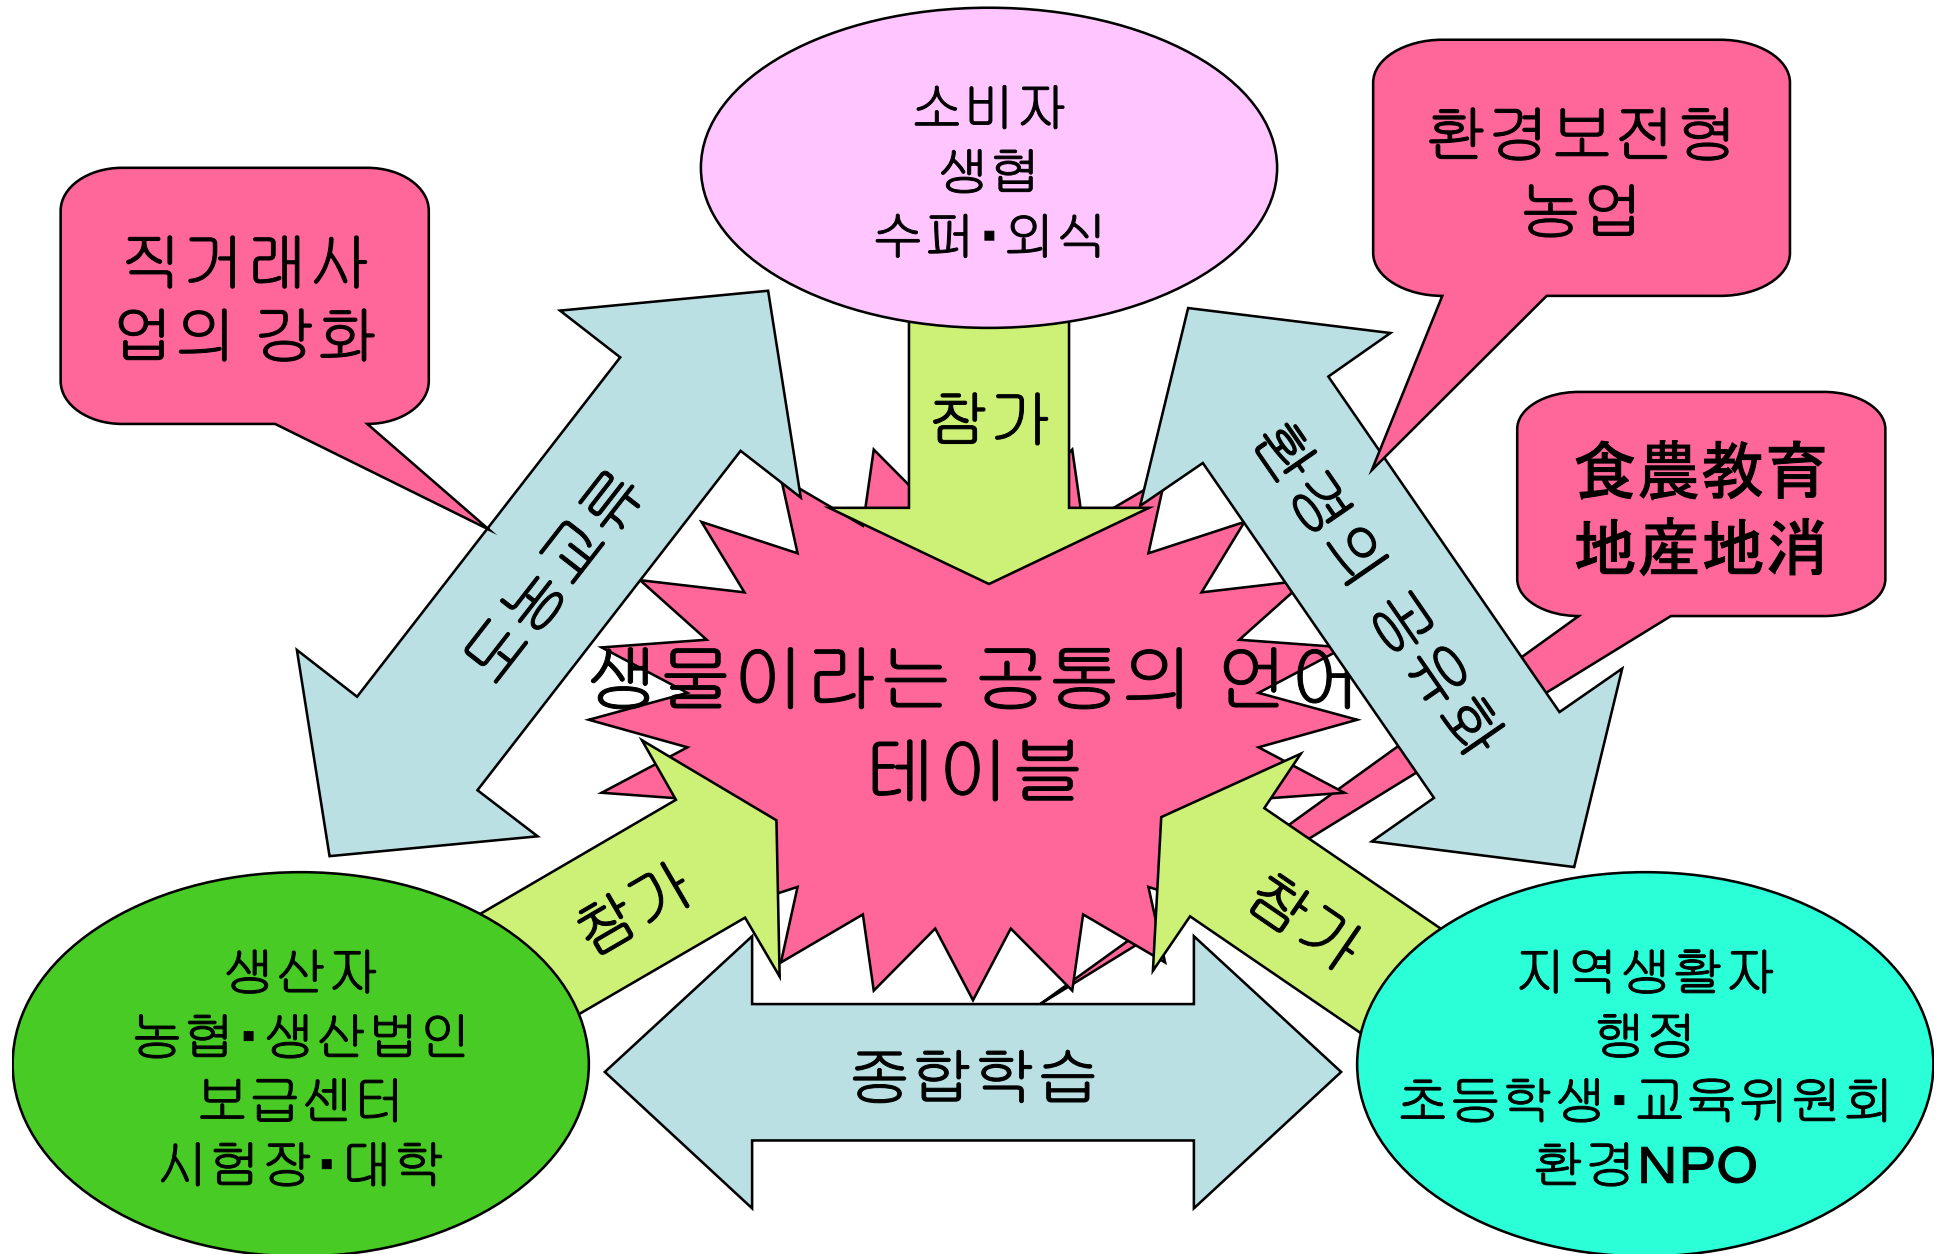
소비자
생협
수퍼·외식

환경보전형
농업

직거래사
업의 강화

참가

食農教育
地産地消

도농교류

환경의 공유화

생물이라는 공통의 언어
테이블

참가

참가

생산자
농협·생산법인
보급센터
시험장·대학

종합학습

지역생활자
행정
초등학생·교육위원회
환경NPO